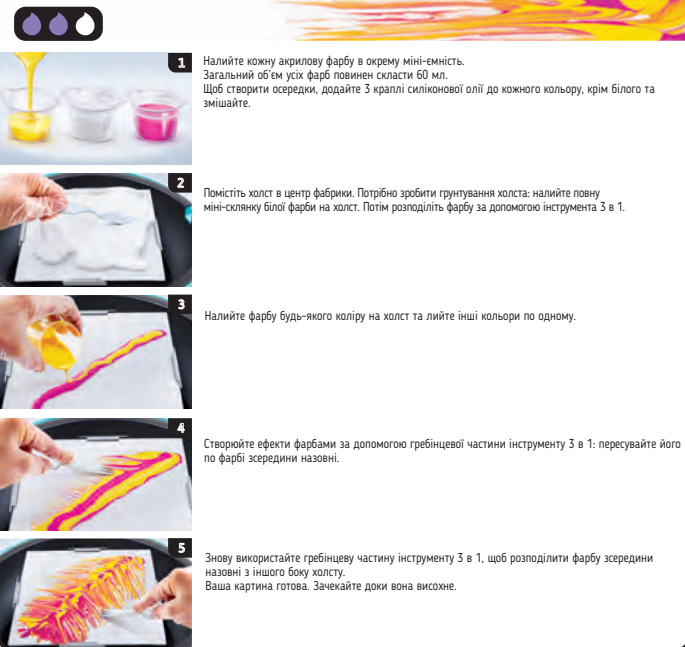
1

Налийте кожну акрилову фарбу в окрему міні-ємність.
Загальний об'єм усіх фарб повинен скласти 60 мл.
Щоб створити осередки, додайте 3 краплі силіконової олії до кожного кольору, крім білого та змішайте.

2

Помістіть холст в центр фабрики. Потрібно зробити грунтування холста: налийте повну міні-склянку білої фарби на холст. Потім розподіліть фарбу за допомогою інструмента 3 в 1.

3

Налийте фарбу будь-якого коліру на холст та лийте інші кольори по одному.

4

Створюйте ефекти фарбами за допомогою гребінцевої частини інструменту 3 в 1: пересувайте його по фарбі зсередини назовні.

5

Знову використайте гребінцеву частину інструменту 3 в 1, щоб розподілити фарбу зсередини назовні з іншого боку холсту.
Ваша картина готова. Зачекайте доки вона висохне.